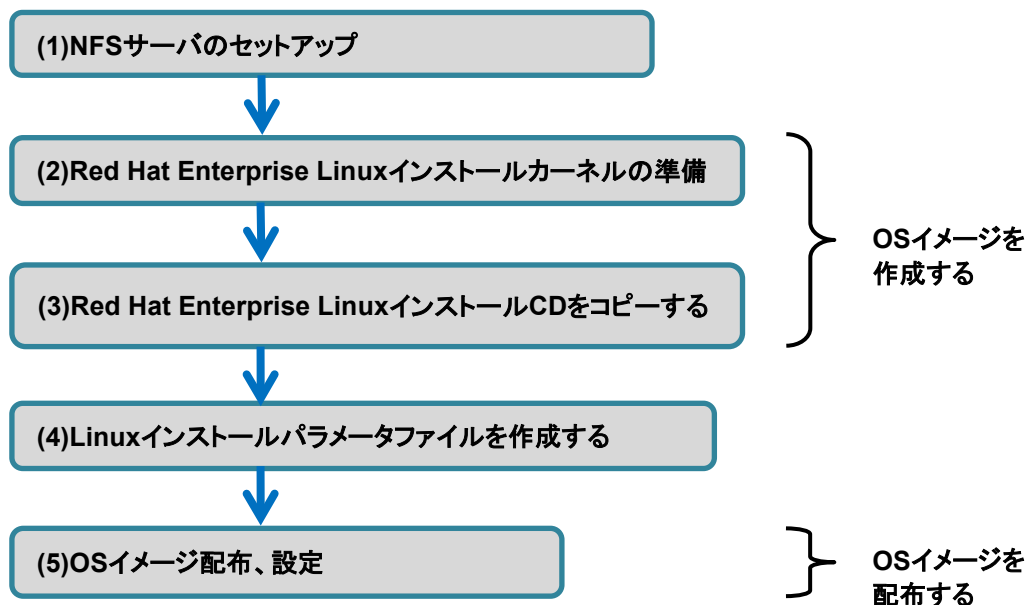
(1)NFSサーバのセットアップ

(2)Red Hat Enterprise Linuxインストールカーネルの準備

(3)Red Hat Enterprise LinuxインストールCDをコピーする

OSイメージを作成する

(4)Linuxインストールパラメータファイルを作成する

(5)OSイメージ配布、設定

OSイメージを配布する